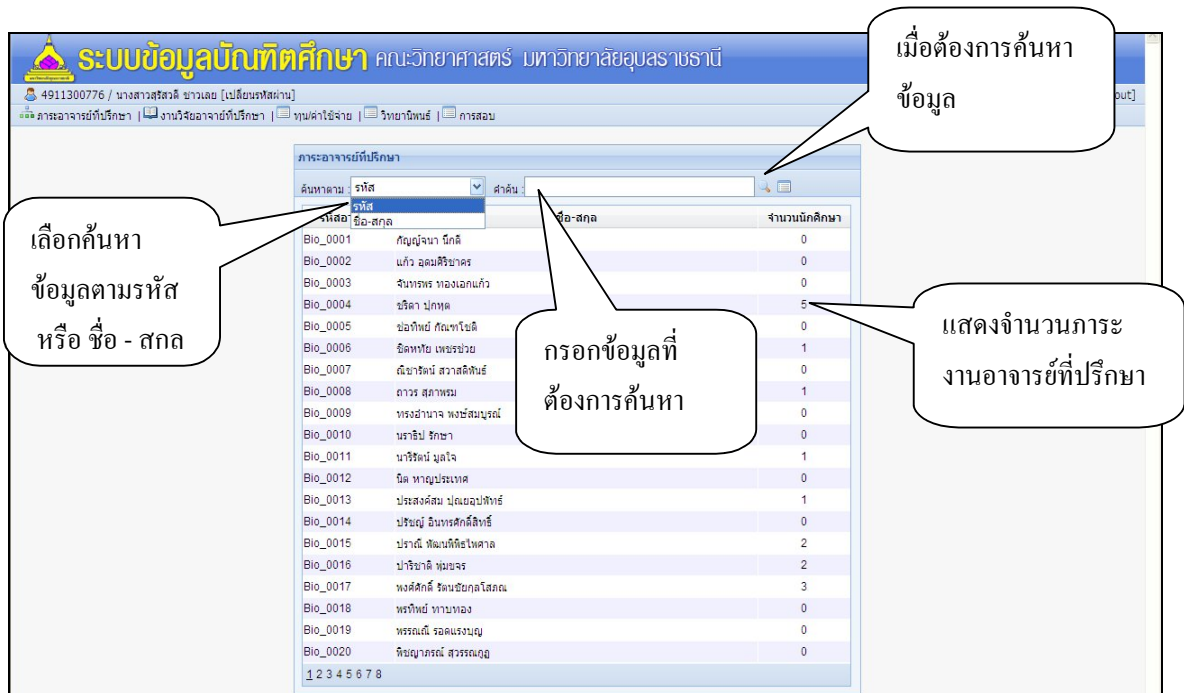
ระบบข้อมูลบัณฑิตศึกษา คณะวิทยาศาสตร์ มหาวิทยาลัยอุบลราชธานี

4911300776 / นางสาวสุรัสวดี ชาวเลย [เปลี่ยนรหัสผ่าน]

out]

ภาระอาจารย์ที่ปรึกษา | งานวิจัยอาจารย์ที่ปรึกษา | ทุน/ค่าใช้จ่าย | วิทยานิพนธ์ | การสอบ

เมื่อต้องการค้นหาข้อมูล

ภาระอาจารย์ที่ปรึกษา

ค้นหาตาม : รหัส คำค้น :

รหัส
ชื่อ-สกุล

เลือกค้นหาข้อมูลตามรหัส หรือ ชื่อ - สกล

กรอกข้อมูลที่ต้องการค้นหา

แสดงจำนวนภาระงานอาจารย์ที่ปรึกษา

| รหัสอา | ชื่อ-สกุล | จำนวนนักศึกษา |
|---|---|---|
| Bio_0001 | กัญญ์จนา นึกดี | 0 |
| Bio_0002 | แก้ว อุดมศิริชาคร | 0 |
| Bio_0003 | จันทรพร ทองเอกแก้ว | 0 |
| Bio_0004 | ชริดา ปุกหุต | 5 |
| Bio_0005 | ช่อทิพย์ กัณฑโชติ | 0 |
| Bio_0006 | ชิดหทัย เพชรช่วย | 1 |
| Bio_0007 | ณัชารัตน์ สวาสดิพันธ์ | 0 |
| Bio_0008 | ถาวร สุภาพรม | 1 |
| Bio_0009 | ทรงอำนาจ พงษ์สมบูรณ์ | 0 |
| Bio_0010 | นราธิป รักษา | 0 |
| Bio_0011 | นาริรัตน์ มูลใจ | 1 |
| Bio_0012 | นิต หาญประเทศ | 0 |
| Bio_0013 | ประสงค์สม ปุณยอุปพัทธ์ | 1 |
| Bio_0014 | ปริชญ์ อินทรศักดิ์สิทธิ์ | 0 |
| Bio_0015 | ปราณี พัฒนพิพัธไพศาล | 2 |
| Bio_0016 | ปาริชาติ พุ่มขจร | 2 |
| Bio_0017 | พงศ์ศักดิ์ รัตนชัยกุลโสภณ | 3 |
| Bio_0018 | พรทิพย์ หาบทอง | 0 |
| Bio_0019 | พรรณณี รอดแรงบุญ | 0 |
| Bio_0020 | พิชญาภรณ์ สุวรรณกูฏ | 0 |

1 2 3 4 5 6 7 8